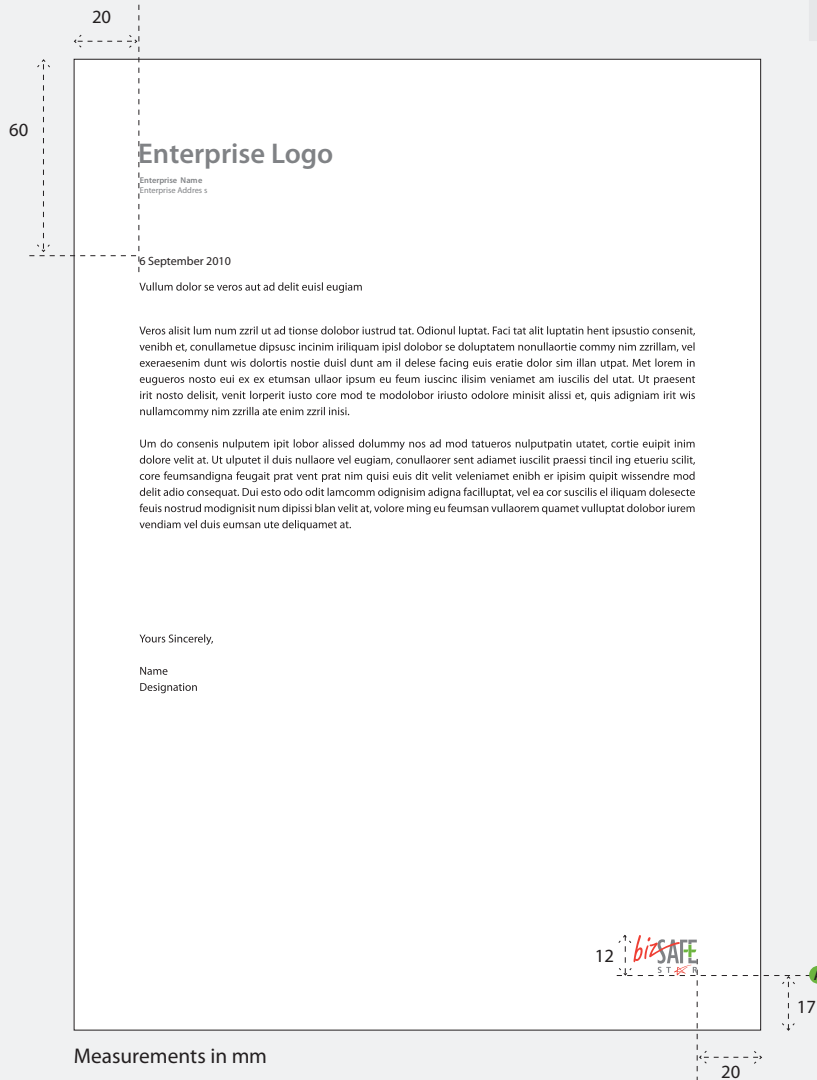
20

60

Enterprise Logo
Enterprise Name
Enterprise Addres s

6 September 2010

Vullum dolor se veros aut ad delit euisl eugiam

Veros alisit lum num zzril ut ad tionse dolobor iustrud tat. Odionul luptat. Faci tat alit luptatin hent ipsustio consenit, venibh et, conullametue dipsusc incinim iriliquam ipisl dolobor se doluptatem nonullaortie commy nim zzrillam, vel exeraesenim dunt wis dolortis nostie duisl dunt am il delese facing euis eratie dolor sim illan utpat. Met lorem in eugueros nosto eui ex ex etumsan ullaor ipsum eu feum iuscinc ilisim veniamet am iuscilis del utat. Ut praesent irit nosto delisit, venit lorperit iusto core mod te modolobor iriusto odolore minisit alissi et, quis adigniam irit wis nullamcommy nim zzrilla ate enim zzril inisi.

Um do consenis nulputem ipit lobor alissed dolummy nos ad mod tatueros nulputpatin utatet, cortie euipit inim dolore velit at. Ut ulputet il duis nullaore vel eugiam, conullaorer sent adiamet iuscilit praessi tincil ing etueriu scilit, core feumsandigna feugait prat vent prat nim quisi euis dit velit veleniamet enibh er ipisim quipit wissendre mod delit adio consequat. Dui esto odo odit lamcomm odignisim adigna facilluptat, vel ea cor suscilis el iliquam dolesecte feuis nostrud modignisit num dipissi blan velit at, volore ming eu feumsan vullaorem quamet vulluptat dolobor iurem vendiam vel duis eumsan ute deliquamet at.

Yours Sincerely,

Name
Designation

12 bizSAFE STAR

17

Measurements in mm

20